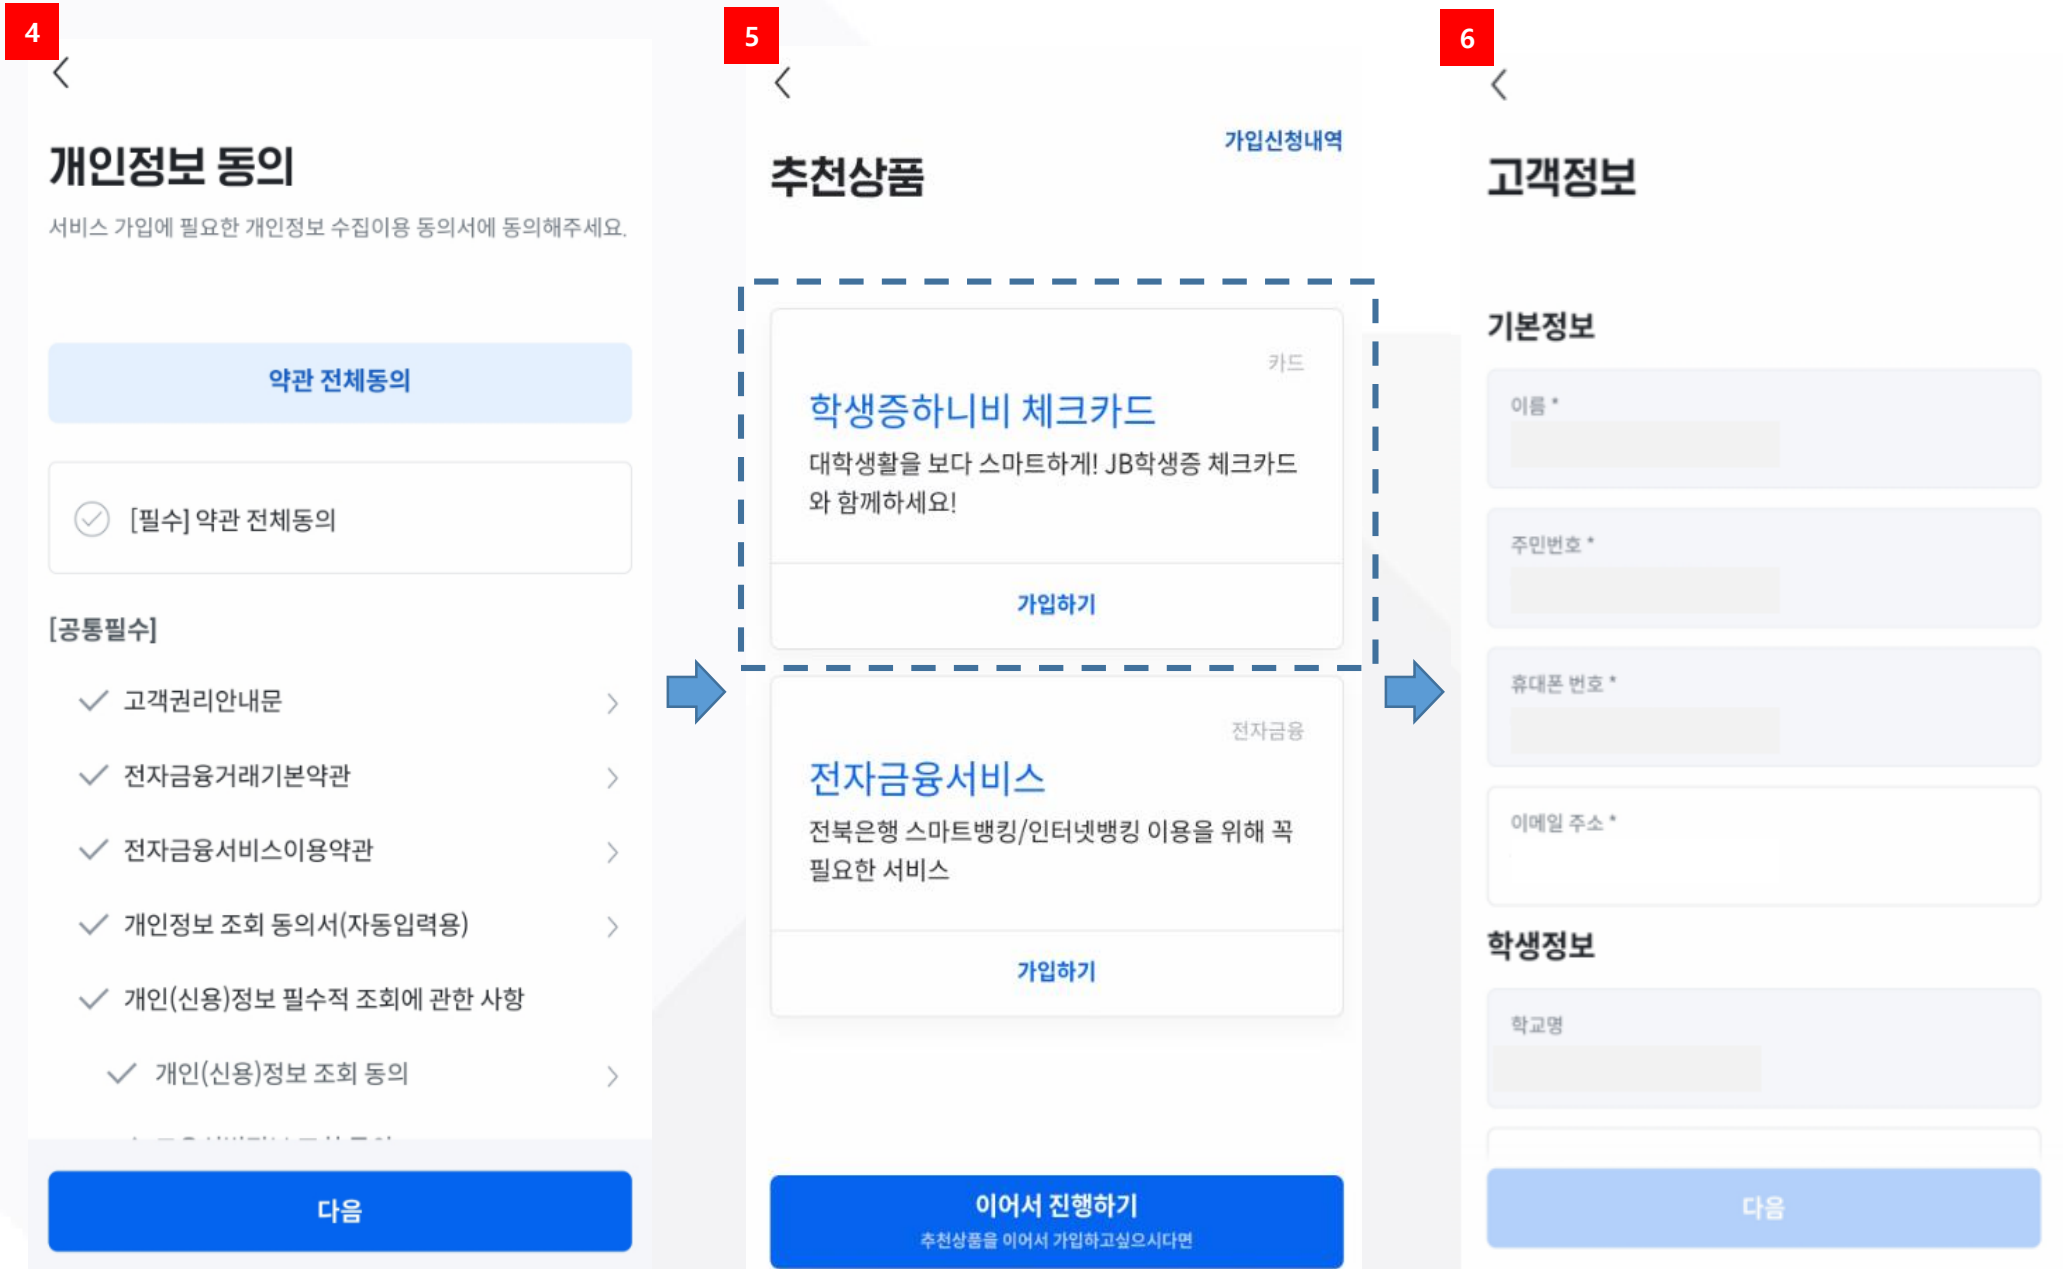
4

개인정보 동의

서비스 가입에 필요한 개인정보 수집이용 동의서에 동의해주세요.

약관 전체동의

[필수] 약관 전체동의

[공통필수]

고객권리안내문

전자금융거래기본약관

전자금융서비스이용약관

개인정보 조회 동의서(자동입력용)

개인(신용)정보 필수적 조회에 관한 사항

개인(신용)정보 조회 동의

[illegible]

다음

5

가입신청내역

추천상품

카드

학생증하니비 체크카드

대학생활을 보다 스마트하게! JB학생증 체크카드와 함께하세요!

가입하기

전자금융

전자금융서비스

전북은행 스마트뱅킹/인터넷뱅킹 이용을 위해 꼭 필요한 서비스

가입하기

이어서 진행하기

추천상품을 이어서 가입하고싶으시다면

6

고객정보

기본정보

이름 *

주민번호 *

휴대폰 번호 *

이메일 주소 *

학생정보

학교명

다음